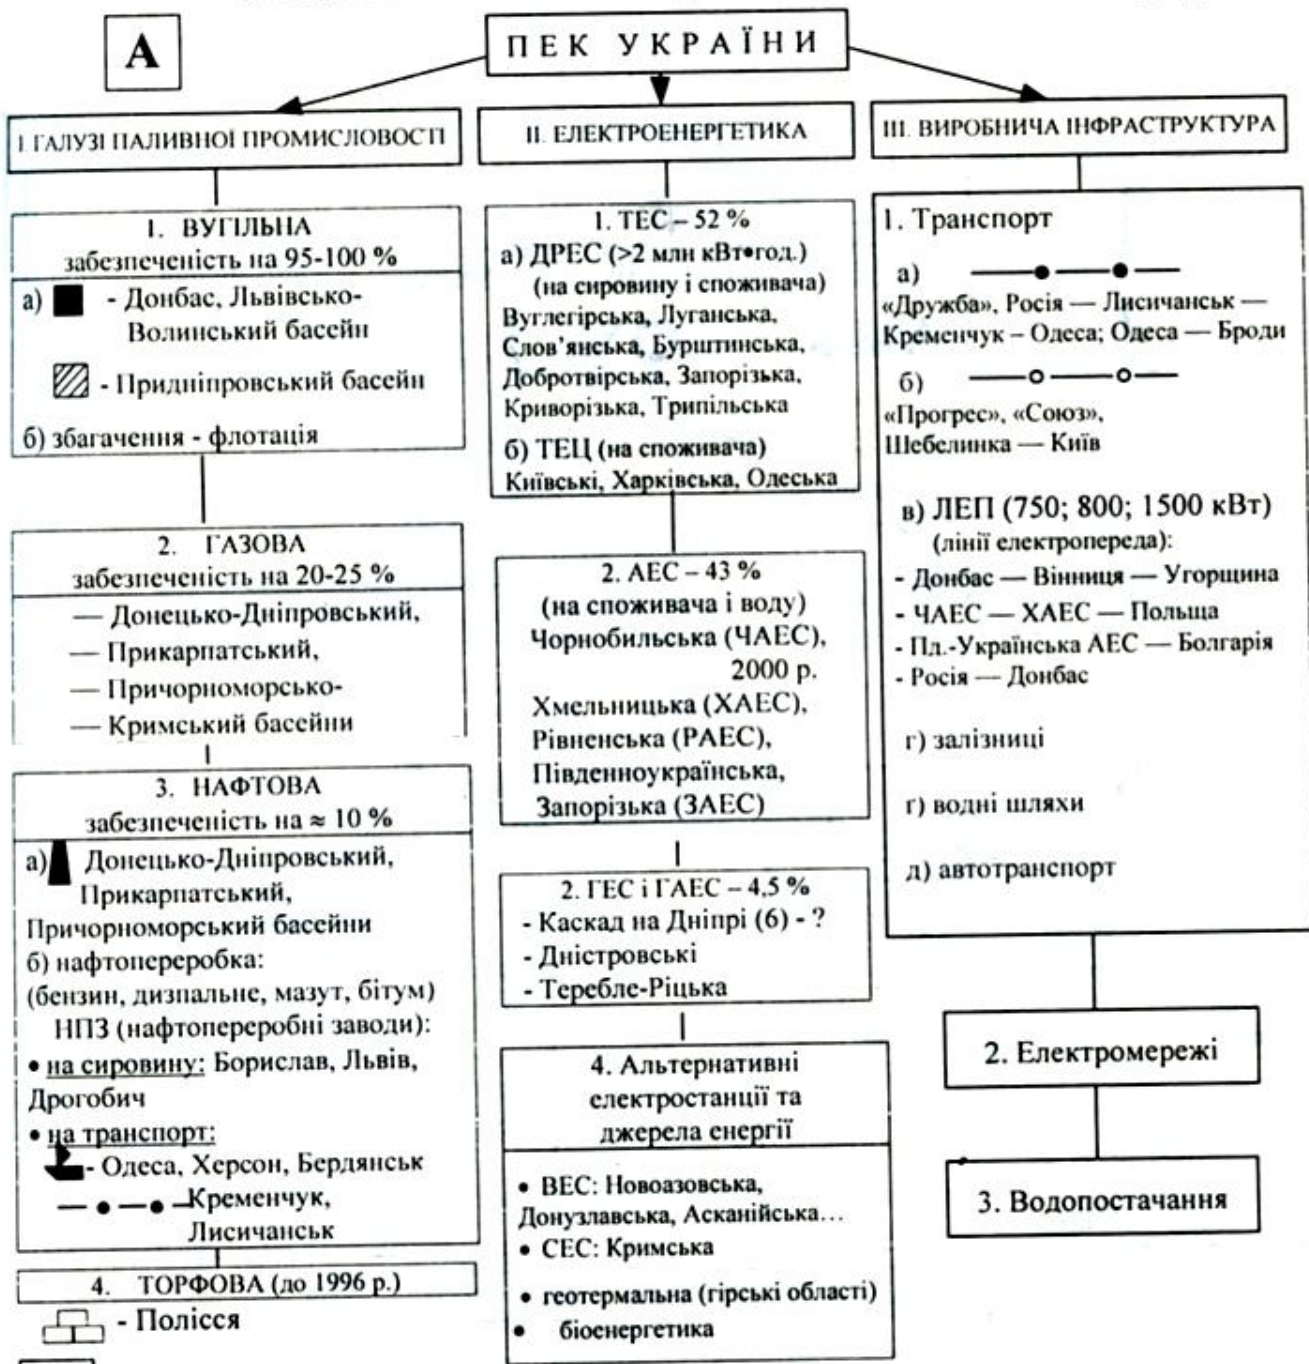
A

ПЕК УКРАЇНИ

I. ГАЛУЗІ ПАЛИВНОЇ ПРОМИСЛОВОСТІ

1. ВУГІЛЬНА
забезпеченість на 95-100 %
а) - Донбас, Львівсько-Волинський басейн
- Придніпровський басейн
б) збагачення - флотація

2. ГАЗОВА
забезпеченість на 20-25 %
— Донецько-Дніпровський,
— Прикарпатський,
— Причорноморсько-
— Кримський басейни

3. НАФТОВА
забезпеченість на ≈ 10 %
а) Донецько-Дніпровський, Прикарпатський, Причорноморський басейни
б) нафтопереробка:
(бензин, дизпальне, мазут, бітум)
НПЗ (нафтопереробні заводи):
• на сировину: Борислав, Львів, Дрогобич
• на транспорт:
- Одеса, Херсон, Бердянськ
Кременчук, Лисичанськ

4. ТОРФОВА (до 1996 р.)
- Полісся

II. ЕЛЕКТРОЕНЕРГЕТИКА

1. ТЕС – 52 %
а) ДРЕС (>2 млн кВт•год.)
(на сировину і споживача)
Вуглегірська, Луганська, Слов'янська, Бурштинська, Добротвірська, Запорізька, Криворізька, Трипільська
б) ТЕЦ (на споживача)
Київські, Харківська, Одеська

2. АЕС – 43 %
(на споживача і воду)
Чорнобильська (ЧАЕС), 2000 р.
Хмельницька (ХАЕС), Рівненська (РАЕС), Південноукраїнська, Запорізька (ЗАЕС)

2. ГЕС і ГАЕС – 4,5 %
- Каскад на Дніпрі (6) - ?
- Дністровські
- Теребле-Ріцька

4. Альтернативні електростанції та джерела енергії
• ВЕС: Новоазовська, Донузлавська, Асканійська…
• СЕС: Кримська
• геотермальна (гірські області)
• біоенергетика

III. ВИРОБНИЧА ІНФРАСТРУКТУРА

1. Транспорт
а)
«Дружба», Росія — Лисичанськ — Кременчук – Одеса; Одеса — Броди
б)
«Прогрес», «Союз», Шебелинка — Київ
в) ЛЕП (750; 800; 1500 кВт)
(лінії електропереда):
- Донбас — Вінниця — Угорщина
- ЧАЕС — ХАЕС — Польща
- Пд.-Українська АЕС — Болгарія
- Росія — Донбас
г) залізниці
г) водні шляхи
д) автотранспорт

2. Електромережі

3. Водопостачання